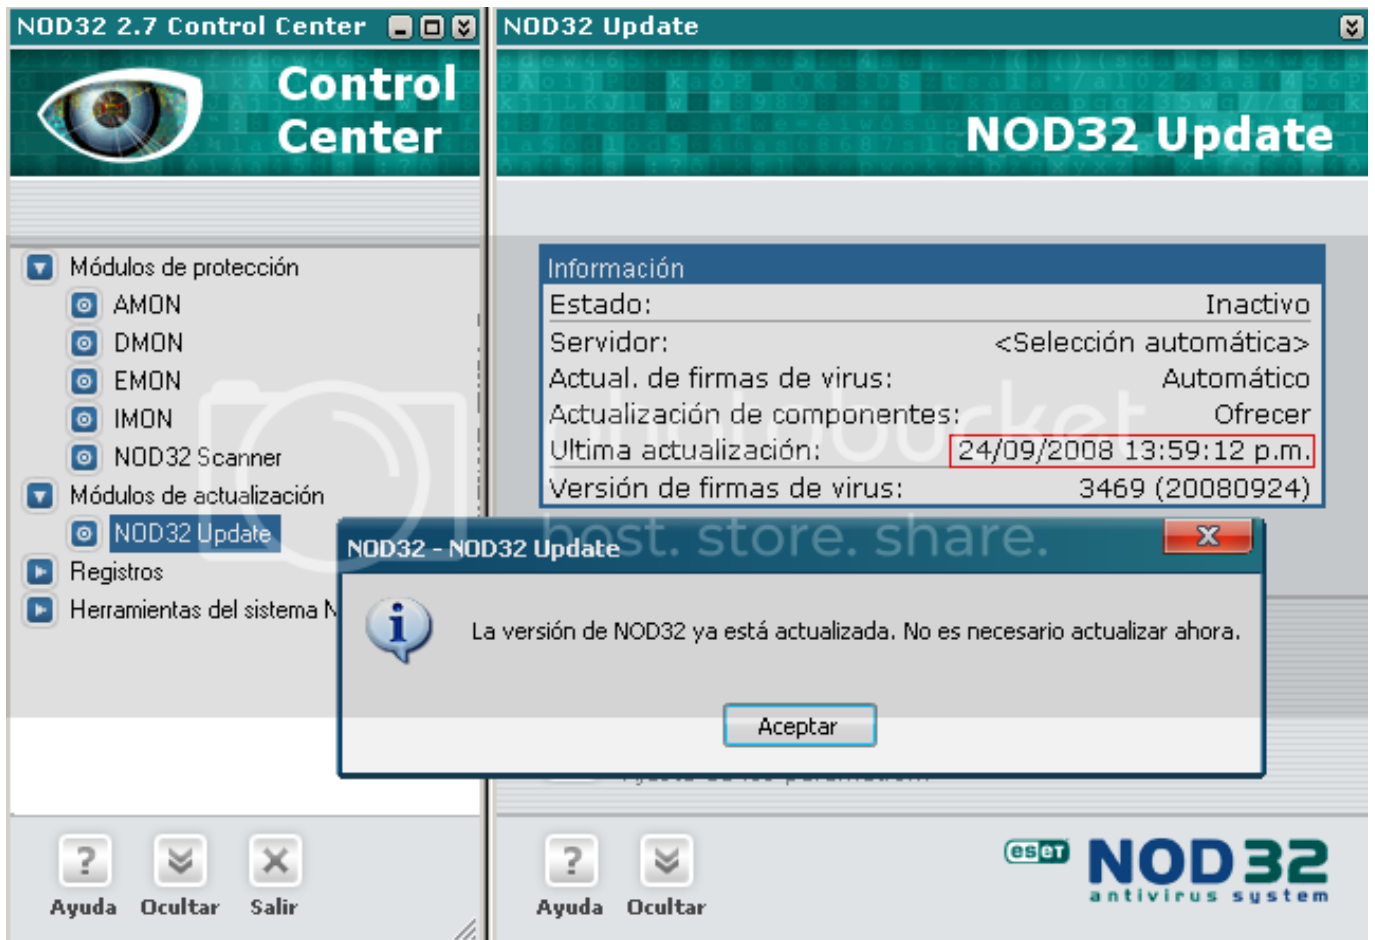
NOD32 2.7 Control Center

Control Center

Módulos de protección
AMON
DMON
EMON
IMON
NOD32 Scanner
Módulos de actualización
NOD32 Update
Registros
Herramientas del sistema N

Ayuda
Ocultar
Salir

NOD32 Update

NOD32 Update

Información

| | |
|---|---|
| Estado: | Inactivo |
| Servidor: | <Selección automática> |
| Actual. de firmas de virus: | Automático |
| Actualización de componentes: | Ofrecer |
| Ultima actualización: | 24/09/2008 13:59:12 p.m. |
| Versión de firmas de virus: | 3469 (20080924) |

NOD32 - NOD32 Update

La versión de NOD32 ya está actualizada. No es necesario actualizar ahora.

Aceptar

host. store. share.

Ayuda
Ocultar

eset NOD32 antivirus system